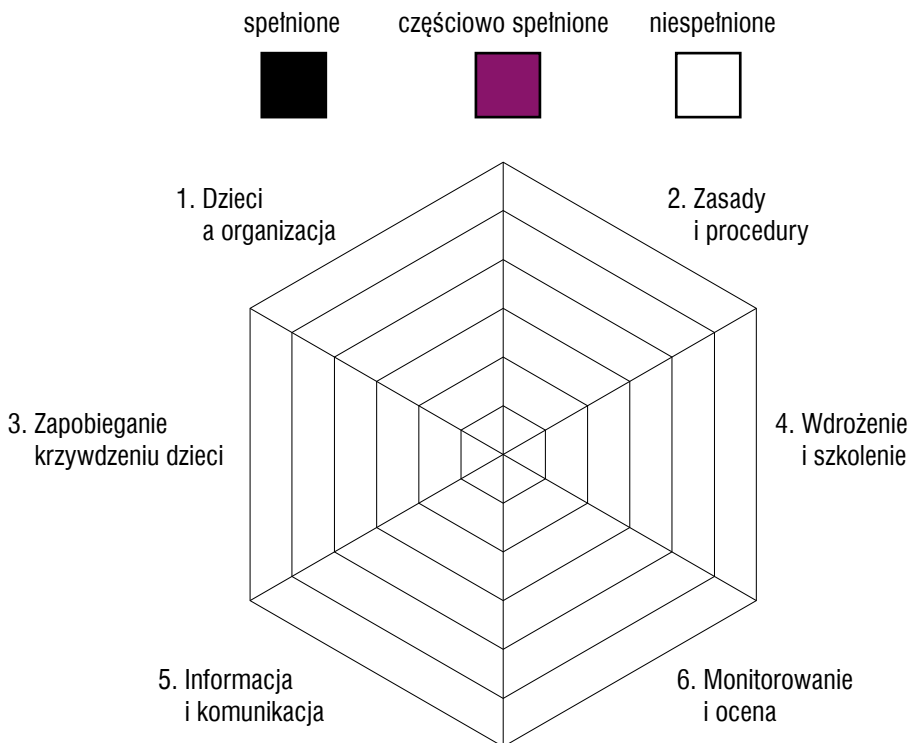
spełnione

częściowo spełnione

niespełnione

1. Dzieci a organizacja

2. Zasady i procedury

3. Zapobieganie krzywdzeniu dzieci

4. Wdrożenie i szkolenie

5. Informacja i komunikacja

6. Monitorowanie i ocena